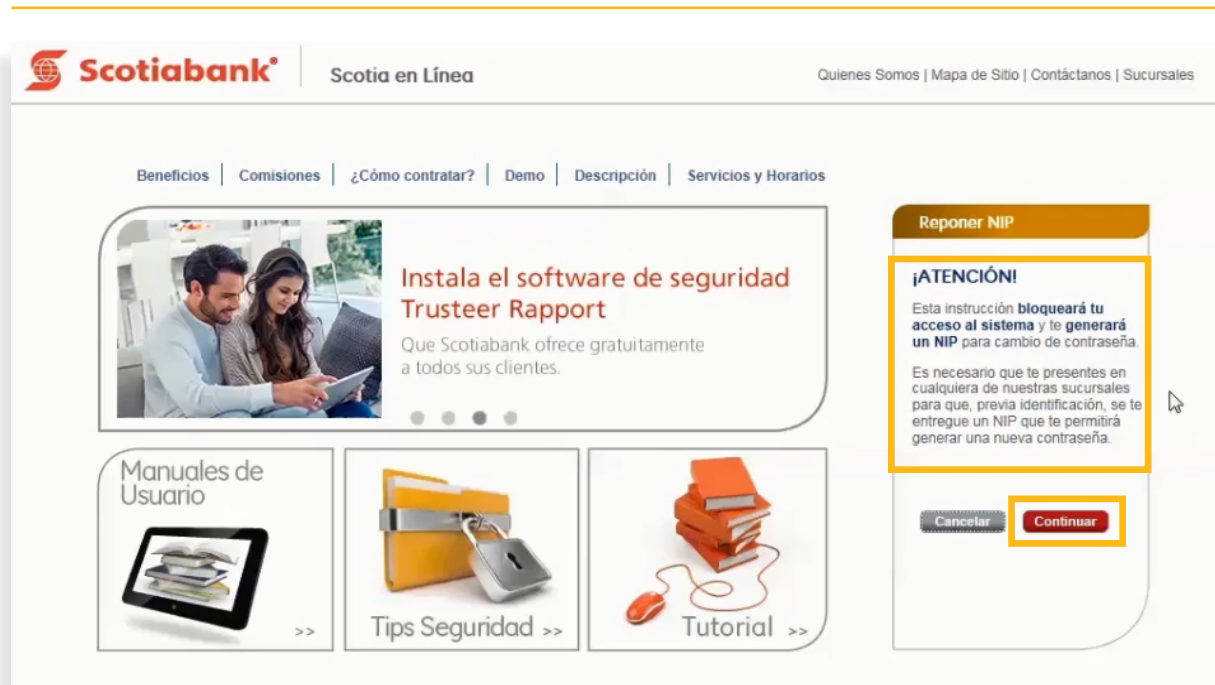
Scotiabank®

Scotia en Línea

Quienes Somos | Mapa de Sitio | Contáctanos | Sucursales

Beneficios | Comisiones | ¿Cómo contratar? | Demo | Descripción | Servicios y Horarios

Instala el software de seguridad Trusteer Rapport

Que Scotiabank ofrece gratuitamente a todos sus clientes.

Manuales de Usuario >>

Tips Seguridad >>

Tutorial >>

Reponer NIP

¡ATENCIÓN!

Esta instrucción bloqueará tu acceso al sistema y te generará un NIP para cambio de contraseña.

Es necesario que te presentes en cualquiera de nuestras sucursales para que, previa identificación, se te entregue un NIP que te permitirá generar una nueva contraseña.

Cancelar

Continuar